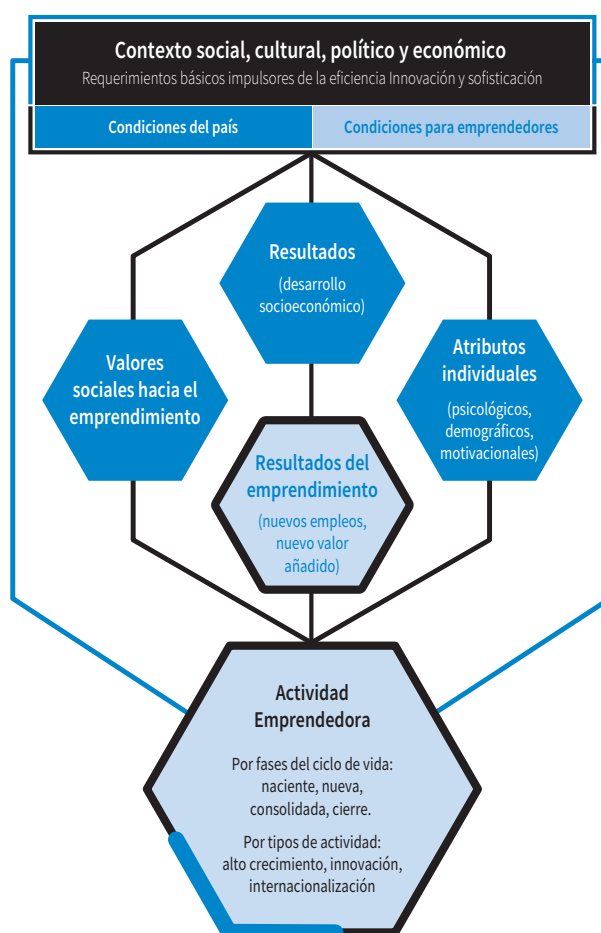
Contexto social, cultural, político y económico
Requerimientos básicos impulsores de la eficiencia Innovación y sofisticación

Condiciones del país

Condiciones para emprendedores

Resultados
(desarrollo socioeconómico)

Valores sociales hacia el emprendimiento

Atributos individuales
(psicológicos, demográficos, motivacionales)

Resultados del emprendimiento
(nuevos empleos, nuevo valor añadido)

Actividad Emprendedora

Por fases del ciclo de vida: naciente, nueva, consolidada, cierre.

Por tipos de actividad: alto crecimiento, innovación, internacionalización